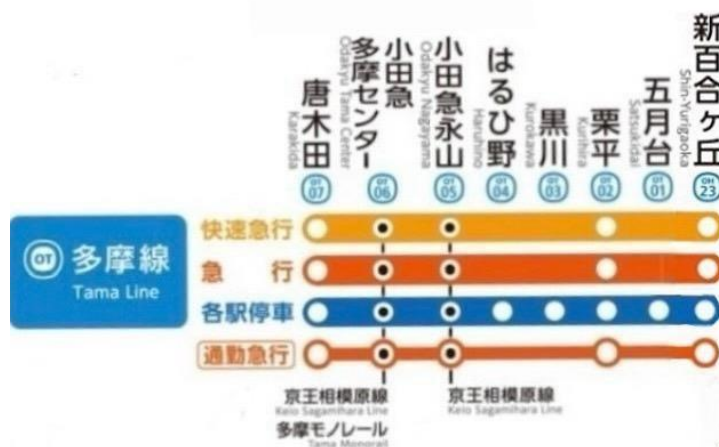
唐木田
Karakida
OT 07

小田急多摩センター
Odakyu Tama Center
OT 06

小田急永山
Odakyu Nagayama
OT 05

はるひ野
Haruhino
OT 04

黒川
Kurokawa
OT 03

栗平
Kurihira
OT 02

五月台
Satsukidai
OT 01

新百合ヶ丘
Shin-Yurigaoka
OH 23

OT 多摩線
Tama Line

快速急行
急　行
各駅停車
通勤急行

京王相模原線
Keio Sagamihara Line
多摩モノレール
Tama Monorail

京王相模原線
Keio Sagamihara Line